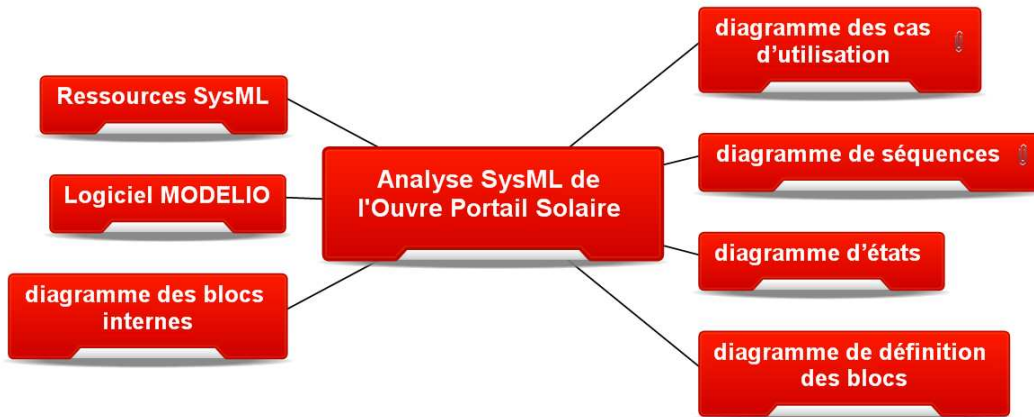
Analyse SysML de l'Ouvre Portail Solaire

Ressources SysML

Logiciel MODELIO

diagramme des blocs internes

diagramme des cas d'utilisation

diagramme de séquences

diagramme d'états

diagramme de définition des blocs